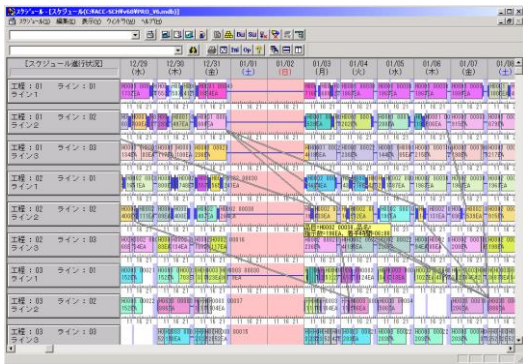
スケジュール - [スケジュール(C:¥ACE-SCH¥v60¥PRO_V6.mdb)]

スケジュール(S) 編集(E) 表示(V) ウィンドウ(W) ヘルプ(H)

[スケジュール進行状況]

12/29 (木)
12/30 (木)
12/31 (金)
01/01 (土)
01/02 (日)
01/03 (月)
01/04 (火)
01/05 (水)
01/06 (木)
01/07 (金)
01/08 (土)

工程：01 ライン：01
ライン1

工程：01 ライン：02
ライン2

工程：01 ライン：03
ライン3

工程：02 ライン：01
ライン1

工程：02 ライン：02
ライン2

工程：02 ライン：03
ライン3

工程：03 ライン：01
ライン1

工程：03 ライン：02
ライン2

工程：03 ライン：03
ライン3

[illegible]